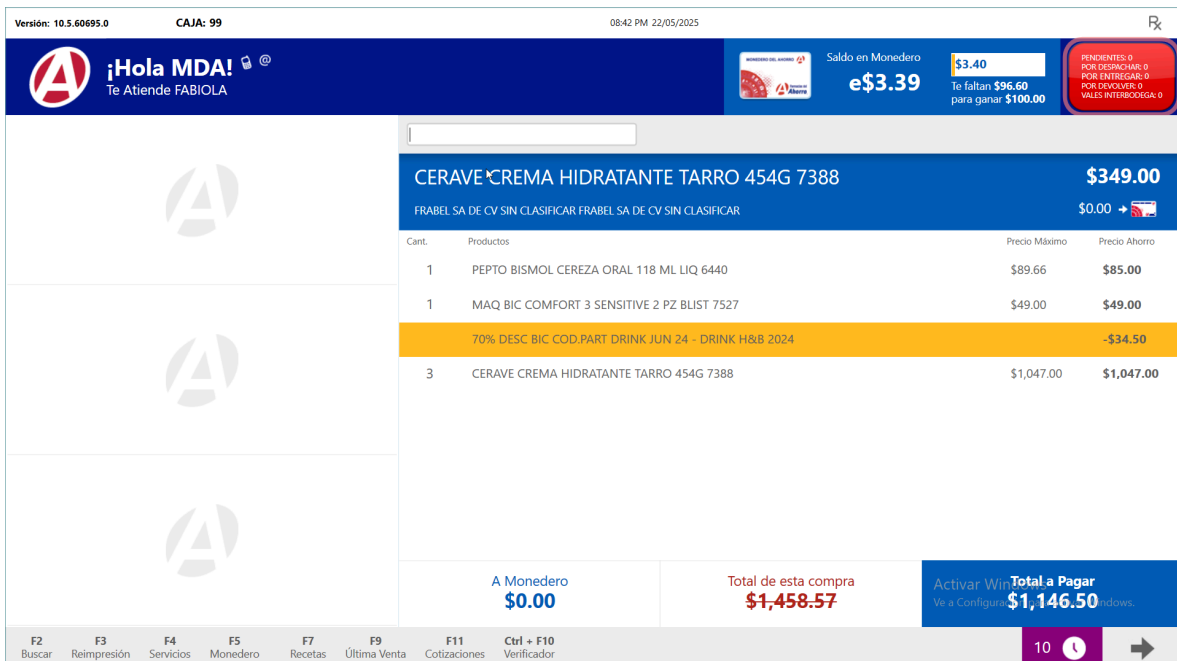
Versión: 10.5.60695.0 CAJA: 99 08:42 PM 22/05/2025 ℞

¡Hola MDA!
Te Atiende FABIOLA

MONEDERO DEL AHORRO
Farmacias del Ahorro

Saldo en Monedero
e$3.39

$3.40
Te faltan $96.60 para ganar $100.00

PENDIENTES: 0
POR DESPACHAR: 0
POR ENTREGAR: 0
POR DEVOLVER: 0
VALES INTERBODEGA: 0

CERAVE CREMA HIDRATANTE TARRO 454G 7388 $349.00
FRABEL SA DE CV SIN CLASIFICAR FRABEL SA DE CV SIN CLASIFICAR $0.00

| Cant. | Productos | Precio Máximo | Precio Ahorro |
|---|---|---|---|
| 1 | PEPTO BISMOL CEREZA ORAL 118 ML LIQ 6440 | $89.66 | $85.00 |
| 1 | MAQ BIC COMFORT 3 SENSITIVE 2 PZ BLIST 7527 | $49.00 | $49.00 |
| | 70% DESC BIC COD.PART DRINK JUN 24 - DRINK H&B 2024 | | -$34.50 |
| 3 | CERAVE CREMA HIDRATANTE TARRO 454G 7388 | $1,047.00 | $1,047.00 |

A Monedero
$0.00

Total de esta compra
$1,458.57

Activar Windows
Ve a Configuración para activar Windows.

Total a Pagar
$1,146.50

F2 Buscar
F3 Reimpresión
F4 Servicios
F5 Monedero
F7 Recetas
F9 Última Venta
F11 Cotizaciones
Ctrl + F10 Verificador

10